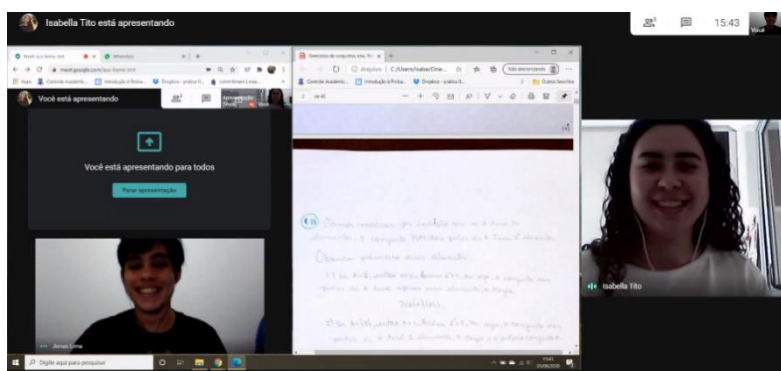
Isabella Tito está apresentando

15:43

Você

Você está apresentando

Você está apresentando para todos

Parar apresentação

Jonas Lima

Isabella Tito

Digite aqui para pesquisar

Não sincronizando

Controle acadêmi...

Introdução à Proba...

Dropbox - prática 8...

Outros favoritos

Exercícios de conjuntos, exe...

Arquivo | C:/Users/isabe/One...

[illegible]